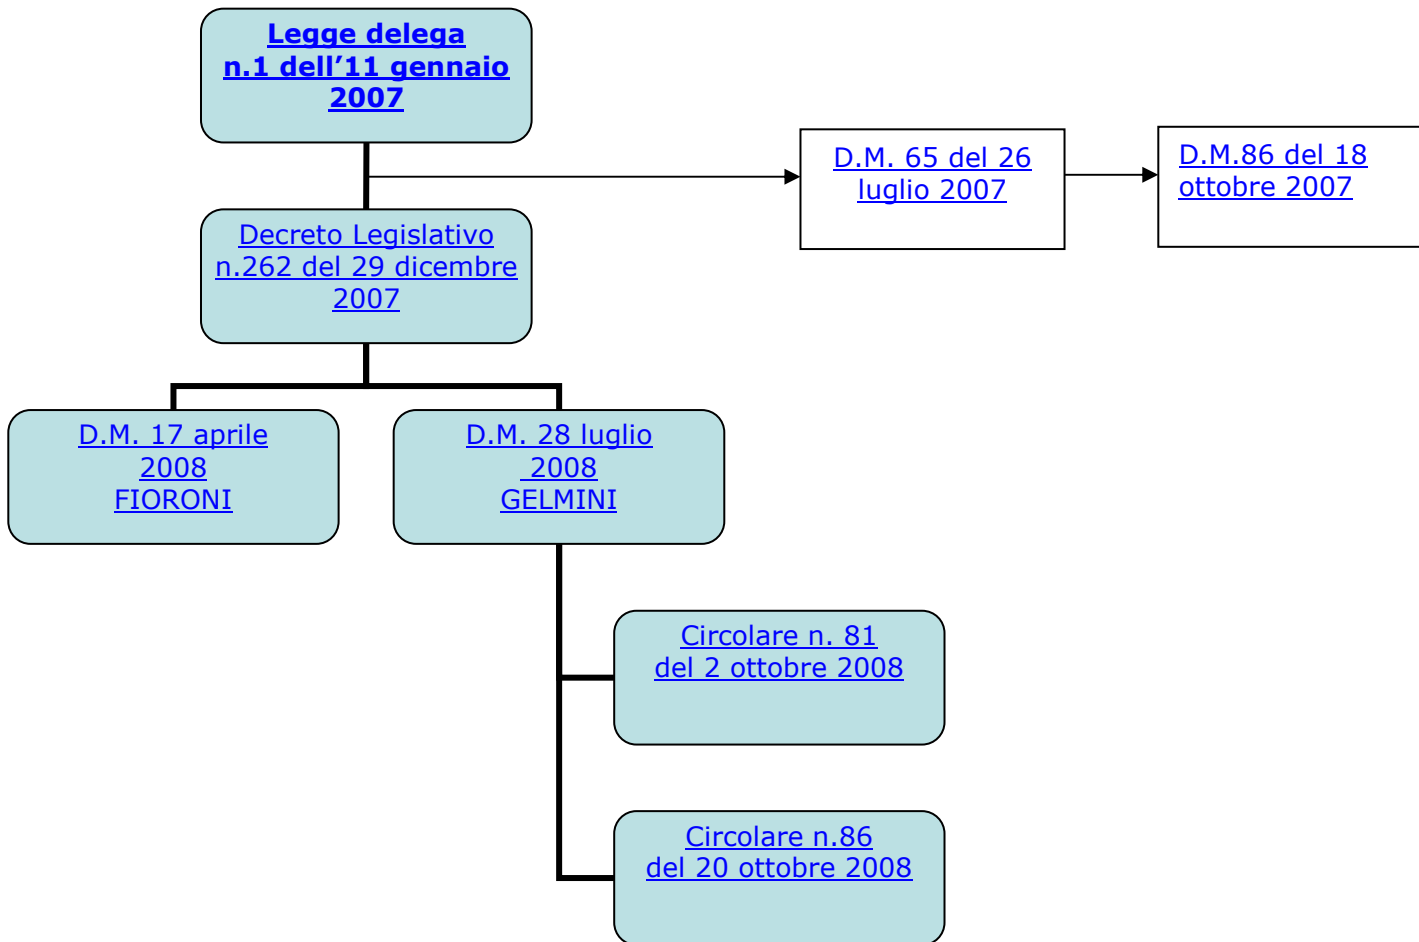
Legge delega
n.1 dell'11 gennaio
2007

D.M. 65 del 26
luglio 2007

D.M.86 del 18
ottobre 2007

Decreto Legislativo
n.262 del 29 dicembre
2007

D.M. 17 aprile
2008
FIORONI

D.M. 28 luglio
2008
GELMINI

Circolare n. 81
del 2 ottobre 2008

Circolare n.86
del 20 ottobre 2008